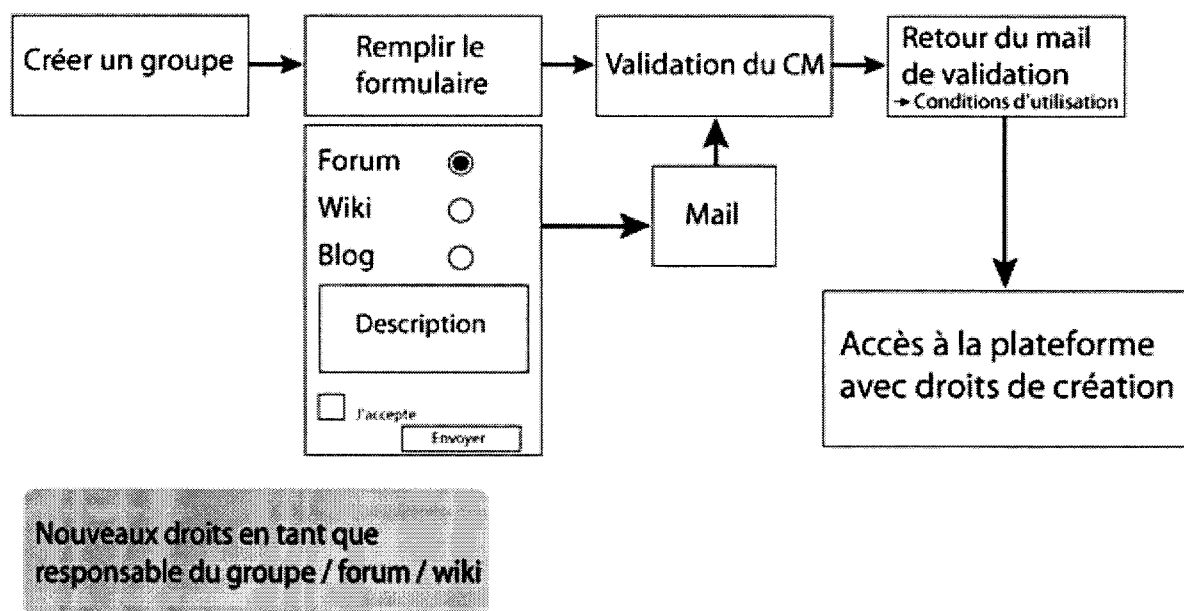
Créer un groupe

Remplir le formulaire

Validation du CM

Retour du mail de validation
→ Conditions d'utilisation

Forum
Wiki
Blog

Description

J'accepte

Envoyer

Mail

Accès à la plateforme avec droits de création

Nouveaux droits en tant que responsable du groupe / forum / wiki